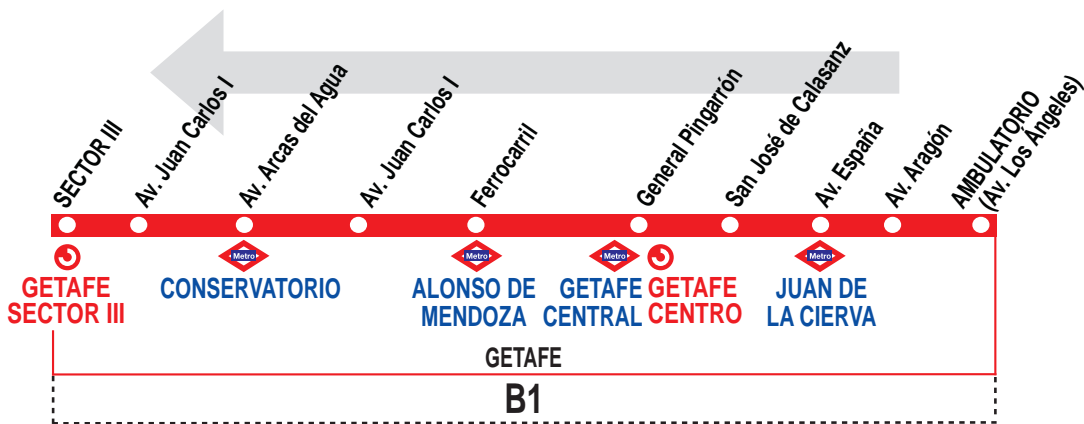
SECTOR III
Av. Juan Carlos I
Av. Arcas del Agua
Av. Juan Carlos I
Ferrocarril
General Pingarrón
San José de Calasanz
Av. España
Av. Aragón
AMBULATORIO (Av. Los Ángeles)

GETAFE SECTOR III
Metro
CONSERVATORIO
Metro
ALONSO DE MENDOZA
Metro
GETAFE CENTRAL
GETAFE CENTRO
Metro
JUAN DE LA CIERVA

GETAFE

B1